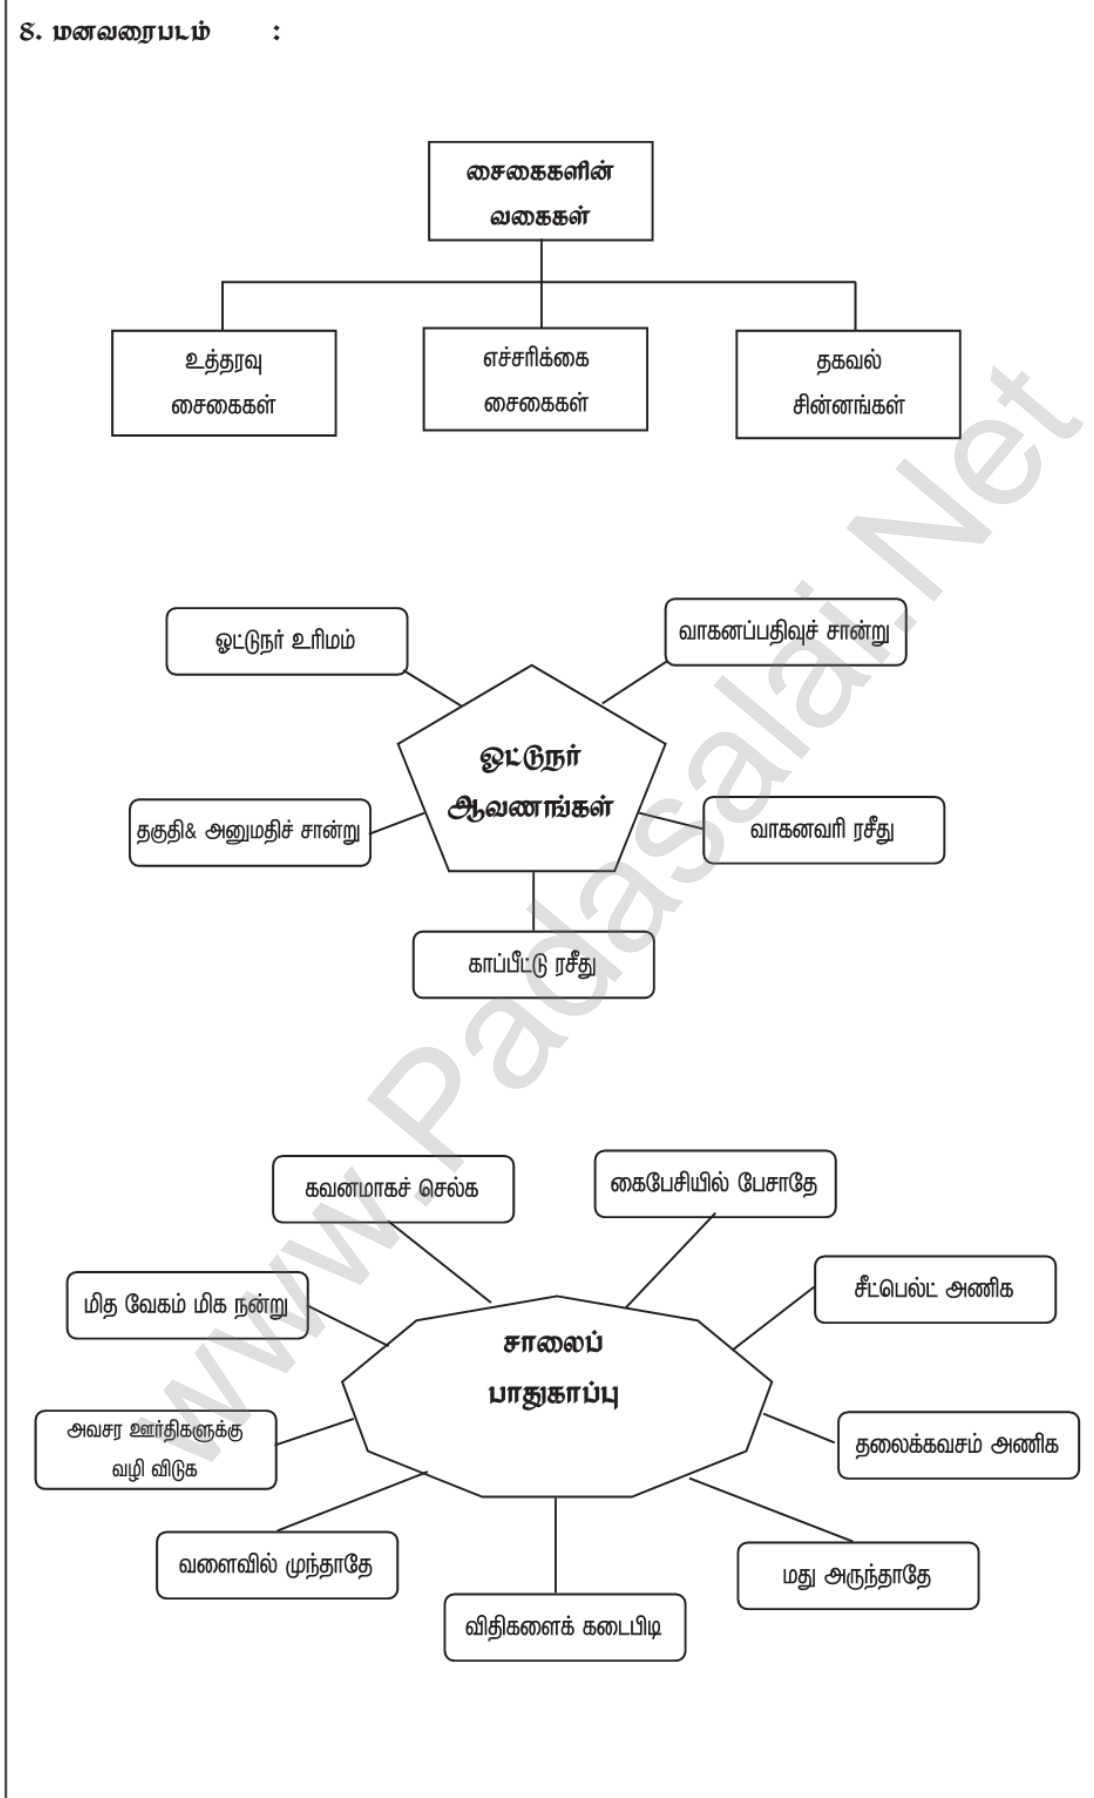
8. மனவரைபடம் :

சைகைகளின் வகைகள்

உத்தரவு சைகைகள்

எச்சரிக்கை சைகைகள்

தகவல் சின்னங்கள்

ஓட்டுநர் உரிமம்

வாகனப்பதிவுச் சான்று

ஓட்டுநர் ஆவணங்கள்

தகுதி& அனுமதிச் சான்று

வாகனவரி ரசீது

காப்பீட்டு ரசீது

கவனமாகச் செல்க

கைபேசியில் பேசாதே

மித வேகம் மிக நன்று

சீட்பெல்ட் அணிக

சாலைப் பாதுகாப்பு

அவசர ஊர்திகளுக்கு வழி விடுக

தலைக்கவசம் அணிக

வளைவில் முந்தாதே

மது அருந்தாதே

விதிகளைக் கடைபிடி

www.Padasalai.Net